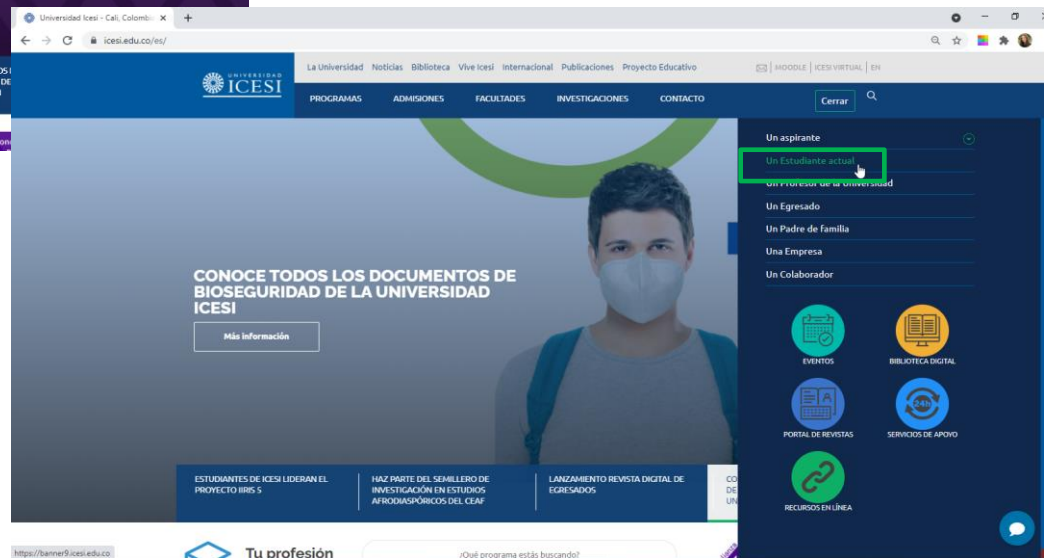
Universidad Icesi - Cali, Colombia ×
icesi.edu.co/es/

UNIVERSIDAD ICESI

La Universidad Noticias Biblioteca Vive Icesi Internacional Publicaciones Proyecto Educativo MOODLE | ICESI VIRTUAL | EN

PROGRAMAS ADMISIONES FACULTADES INVESTIGACIONES CONTACTO Cerrar

Un aspirante
Un Estudiante actual
Un Profesor de la Universidad
Un Egresado
Un Padre de familia
Una Empresa
Un Colaborador

EVENTOS
BIBLIOTECA DIGITAL
PORTAL DE REVISTAS
SERVICIOS DE APOYO
RECURSOS EN LÍNEA

CONOCE TODOS LOS DOCUMENTOS DE BIOSEGURIDAD DE LA UNIVERSIDAD ICESI

Más información

ESTUDIANTES DE ICESI LIDERAN EL PROYECTO IIRIS S
HAZ PARTE DEL SEMILLERO DE INVESTIGACIÓN EN ESTUDIOS AFRODIASPÓRICOS DEL CEAF
LANZAMIENTO REVISTA DIGITAL DE EGRESADOS
CO DE UN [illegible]

https://banner9.icesi.edu.co
Tu profesión
¿Qué programa estás buscando?